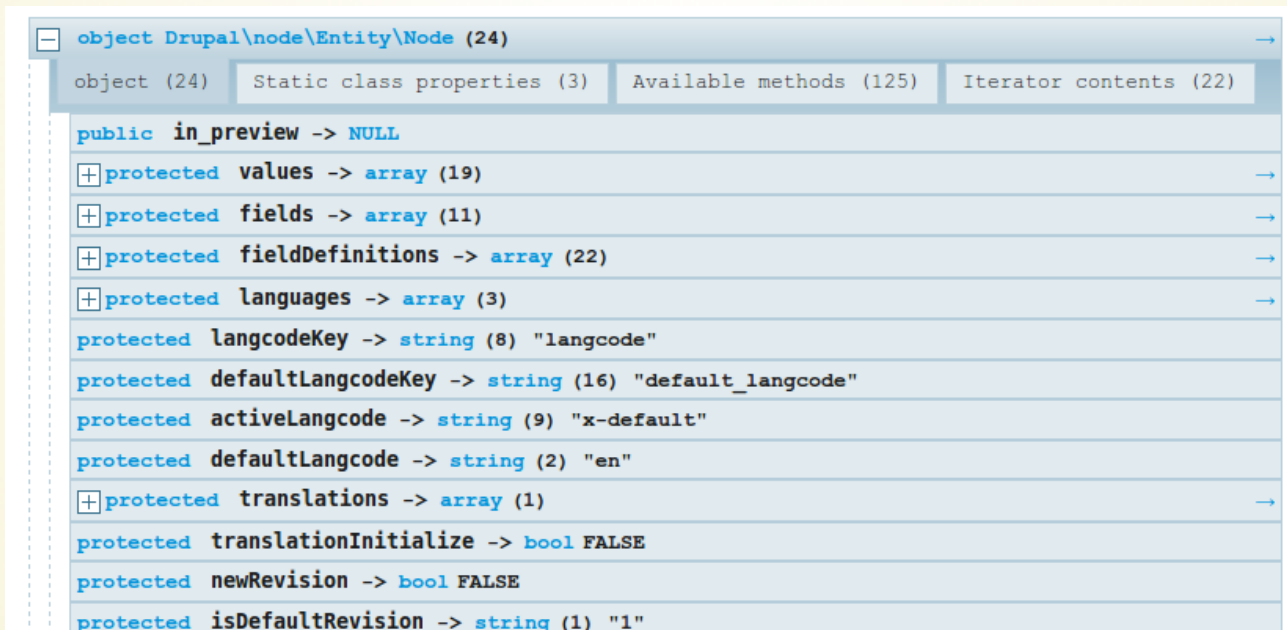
⊟ object Drupal\node\Entity\Node (24) →

object (24) | Static class properties (3) | Available methods (125) | Iterator contents (22)

public in_preview -> NULL

⊞ protected values -> array (19) →

⊞ protected fields -> array (11) →

⊞ protected fieldDefinitions -> array (22) →

⊞ protected languages -> array (3) →

protected langcodeKey -> string (8) "langcode"

protected defaultLangcodeKey -> string (16) "default_langcode"

protected activeLangcode -> string (9) "x-default"

protected defaultLangcode -> string (2) "en"

⊞ protected translations -> array (1) →

protected translationInitialize -> bool FALSE

protected newRevision -> bool FALSE

protected isDefaultRevision -> string (1) "1"